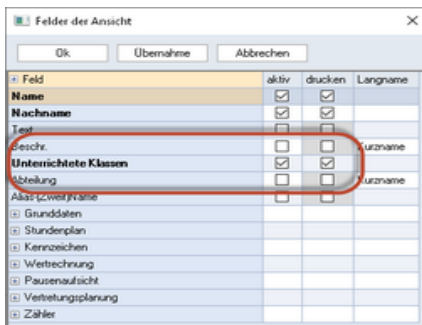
Felder der Ansicht

Ok | Übernahme | Abbrechen

| Feld | aktiv | drucken | Langname |
|---|---|---|---|
| Name | ☑ | ☑ | |
| Nachname | ☑ | ☑ | |
| Text | ☐ | ☐ | |
| Beschr. | ☐ | ☐ | Kurzname |
| Unterrichtete Klassen | ☑ | ☑ | |
| Abteilung | ☐ | ☐ | Kurzname |
| Alias (Zweitname) | ☐ | ☐ | |
| Grunddaten | | | |
| Stundenplan | | | |
| Kennzeichen | | | |
| Wertrechnung | | | |
| Pausenaufsicht | | | |
| Vertretungsplanung | | | |
| Zähler | | | |